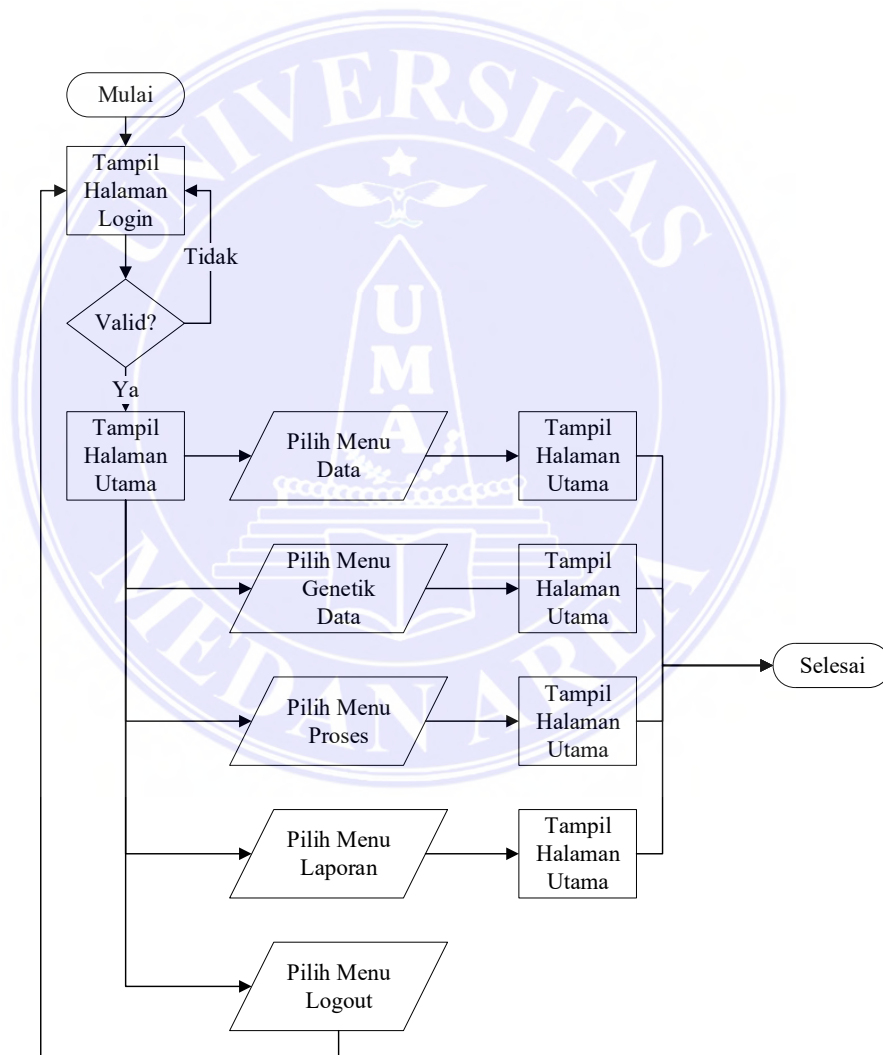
Mulai

Tampil Halaman Login

Tidak

Valid?

Ya

Tampil Halaman Utama

Pilih Menu Data

Tampil Halaman Utama

Pilih Menu Genetik Data

Tampil Halaman Utama

Selesai

Pilih Menu Proses

Tampil Halaman Utama

Pilih Menu Laporan

Tampil Halaman Utama

Pilih Menu Logout

UNIVERSITAS MEDAN AREA

U M A